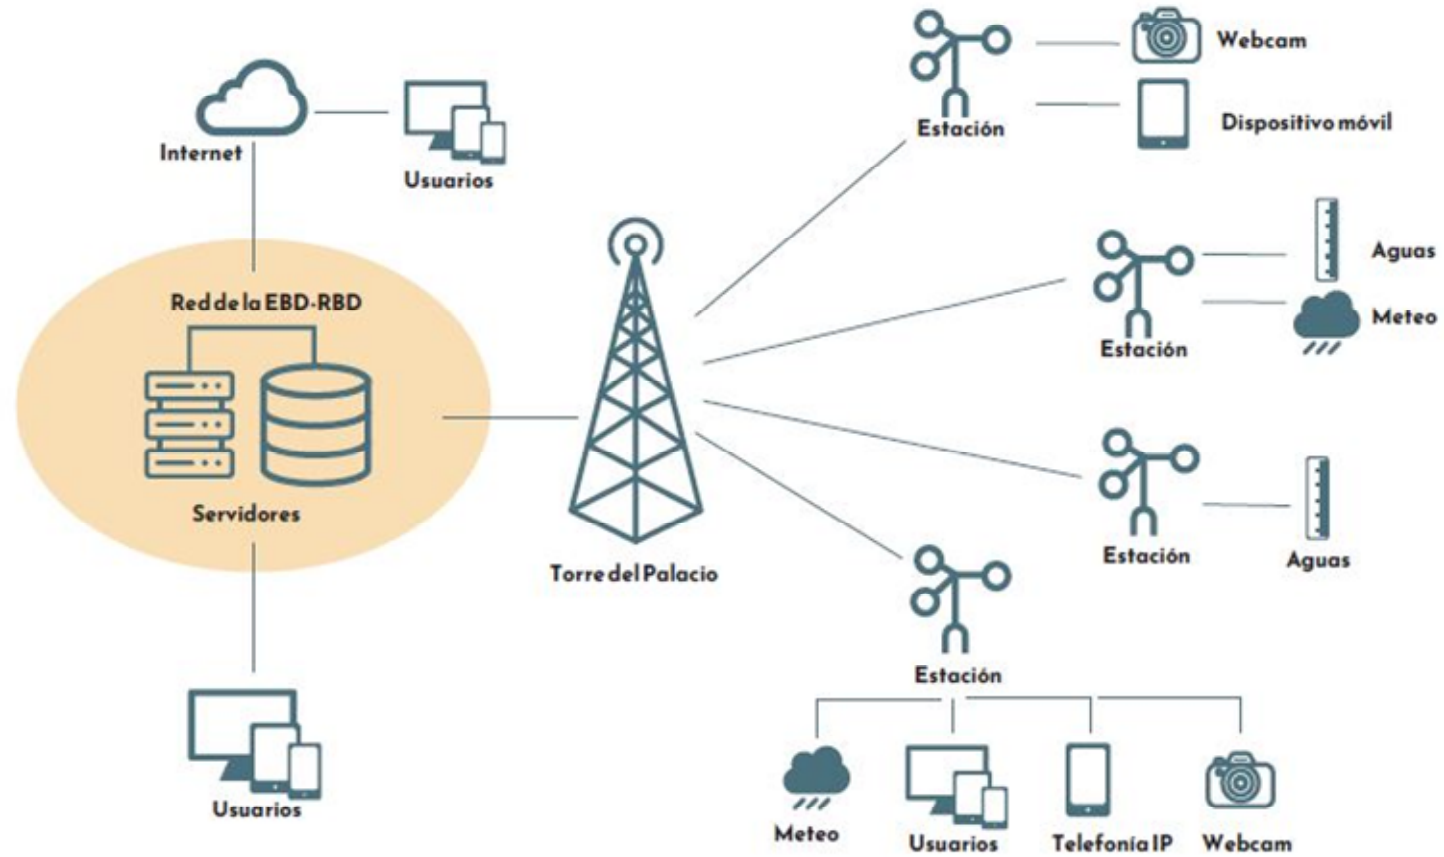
Internet

Usuarios

Red de la EBD-RBD

Servidores

Usuarios

Torre del Palacio

Estación

Webcam

Dispositivo móvil

Estación

Aguas

Meteo

Estación

Aguas

Estación

Meteo

Usuarios

Telefonía IP

Webcam